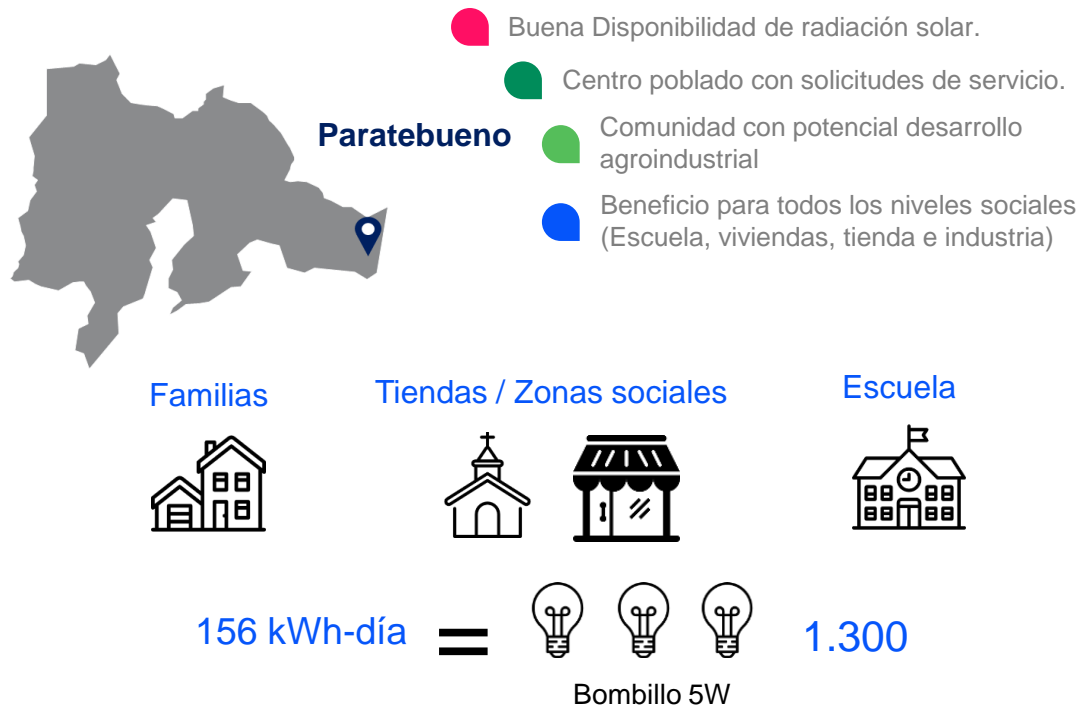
Buena Disponibilidad de radiación solar.

Centro poblado con solicitudes de servicio.

Paratebueno

Comunidad con potencial desarrollo agroindustrial

Beneficio para todos los niveles sociales (Escuela, viviendas, tienda e industria)

Familias

Tiendas / Zonas sociales

Escuela

156 kWh-día = 1.300

Bombillo 5W